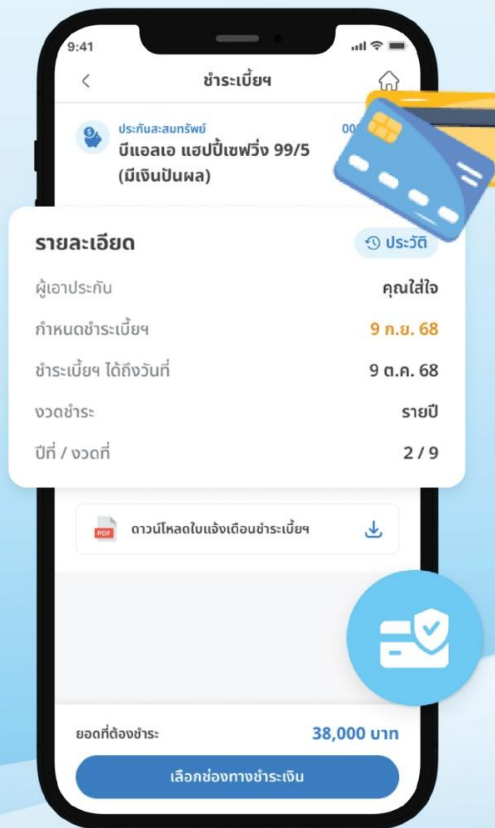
9:41

ชำระเบี้ยฯ

ประกันสะสมทรัพย์
บีแอลเอ แฮปปี้เซฟวิ่ง 99/5 (มีเงินปันผล)

00

รายละเอียด

ประวัติ

ผู้เอาประกัน
คุณใส่ใจ

กำหนดชำระเบี้ยฯ
9 ก.ย. 68

ชำระเบี้ยฯ ได้ถึงวันที่
9 ต.ค. 68

งวดชำระ
รายปี

ปีที่ / งวดที่
2 / 9

PDF
ดาวน์โหลดใบแจ้งเตือนชำระเบี้ยฯ

ยอดที่ต้องชำระ
38,000 บาท

เลือกช่องทางชำระเงิน